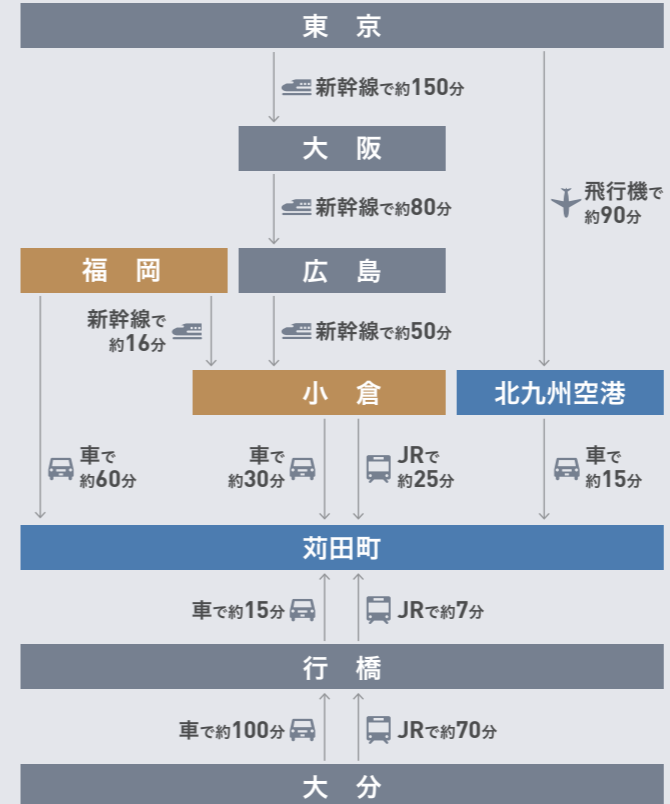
東　京

新幹線で約150分

大　阪

新幹線で約80分

飛行機で約90分

福　岡

広　島

新幹線で約16分

新幹線で約50分

小　倉

北九州空港

車で約60分

車で約30分

JRで約25分

車で約15分

苅田町

車で約15分

JRで約7分

行　橋

車で約100分

JRで約70分

大　分